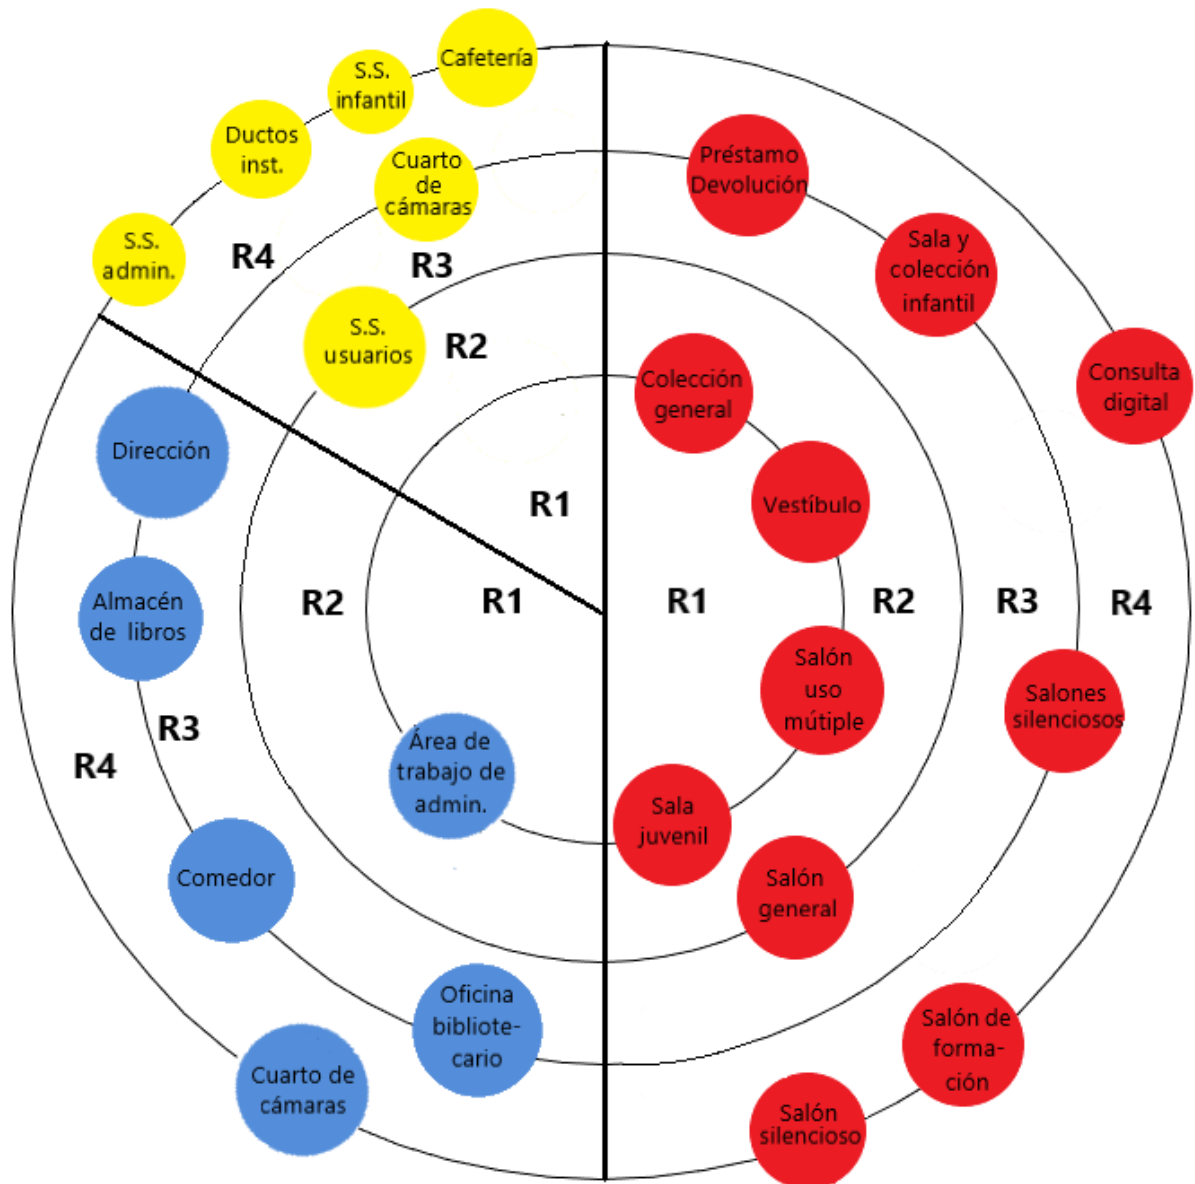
Cafetería
S.S. infantil
Ductos inst.
Cuarto de cámaras
S.S. admin.
R4
R3
S.S. usuarios
R2
Préstamo Devolución
Sala y colección infantil
Consulta digital
Colección general
Vestíbulo
Dirección
R1
Almacén de libros
R2
R1
R1
R2
R3
R4
R3
Salón uso mútiple
Salones silenciosos
R4
Área de trabajo de admin.
Sala juvenil
Comedor
Salón general
Oficina bibliotecario
Salón de formación
Cuarto de cámaras
Salón silencioso